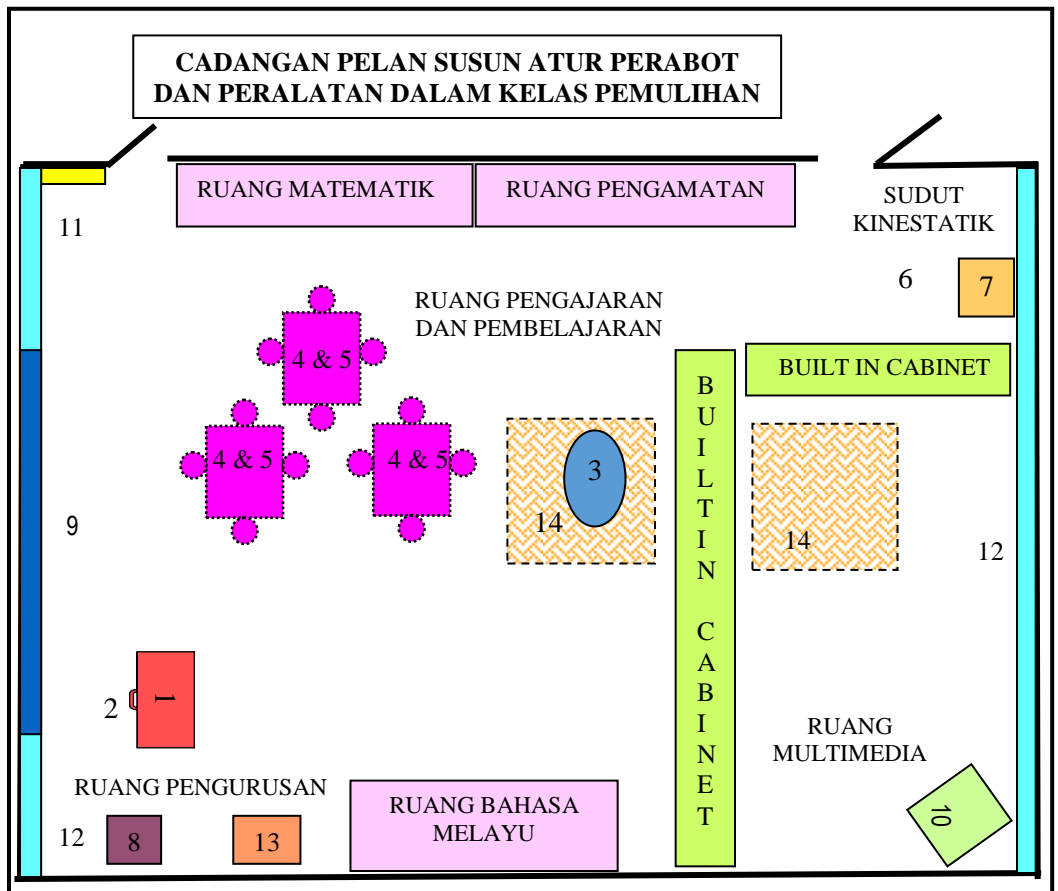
CADANGAN PELAN SUSUN ATUR PERABOT DAN PERALATAN DALAM KELAS PEMULIHAN

RUANG MATEMATIK

RUANG PENGAMATAN

SUDUT KINESTATIK

11

6

7

RUANG PENGAJARAN DAN PEMBELAJARAN

4 & 5

BUILT IN CABINET

4 & 5

4 & 5

3

BUILTIN CABINET

9

14

14

12

2

1

RUANG MULTIMEDIA

RUANG PENGURUSAN

RUANG BAHASA MELAYU

10

12

8

13